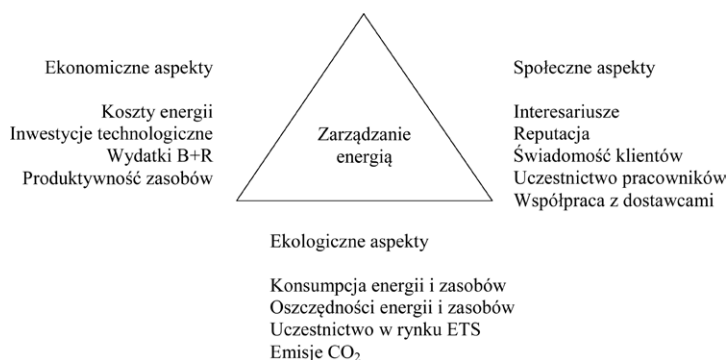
Ekonomiczne aspekty

Koszty energii
Inwestycje technologiczne
Wydatki B+R
Produktywność zasobów

Zarządzanie energią

Społeczne aspekty

Interesariusze
Reputacja
Świadomość klientów
Uczestnictwo pracowników
Współpraca z dostawcami

Ekologiczne aspekty

Konsumpcja energii i zasobów
Oszczędności energii i zasobów
Uczestnictwo w rynku ETS
Emisje $CO_2$